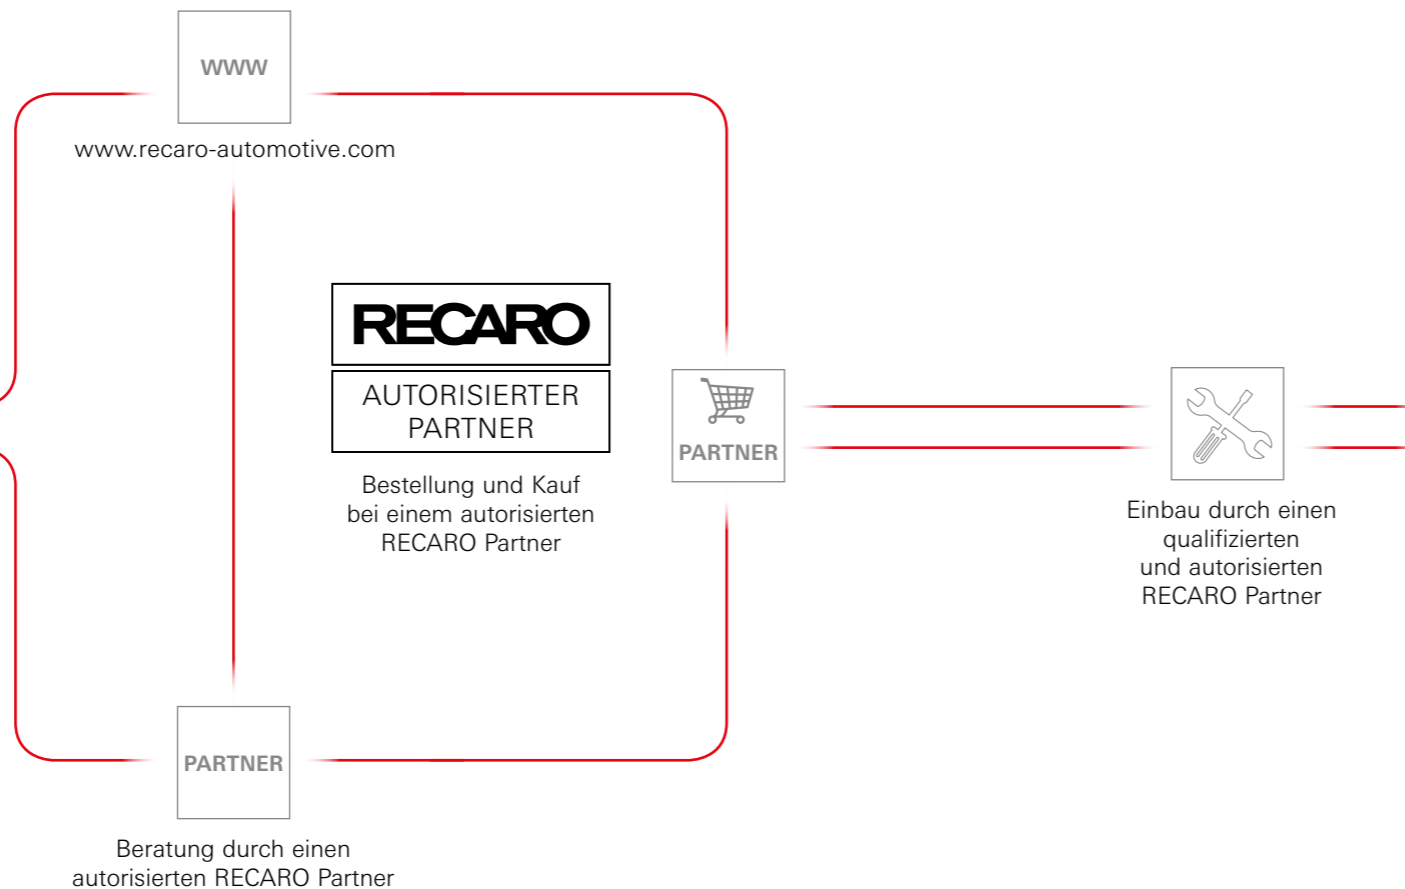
www

www.recaro-automotive.com

RECARO

AUTORISIERTER PARTNER

Bestellung und Kauf bei einem autorisierten RECARO Partner

PARTNER

Einbau durch einen qualifizierten und autorisierten RECARO Partner

PARTNER

Beratung durch einen autorisierten RECARO Partner